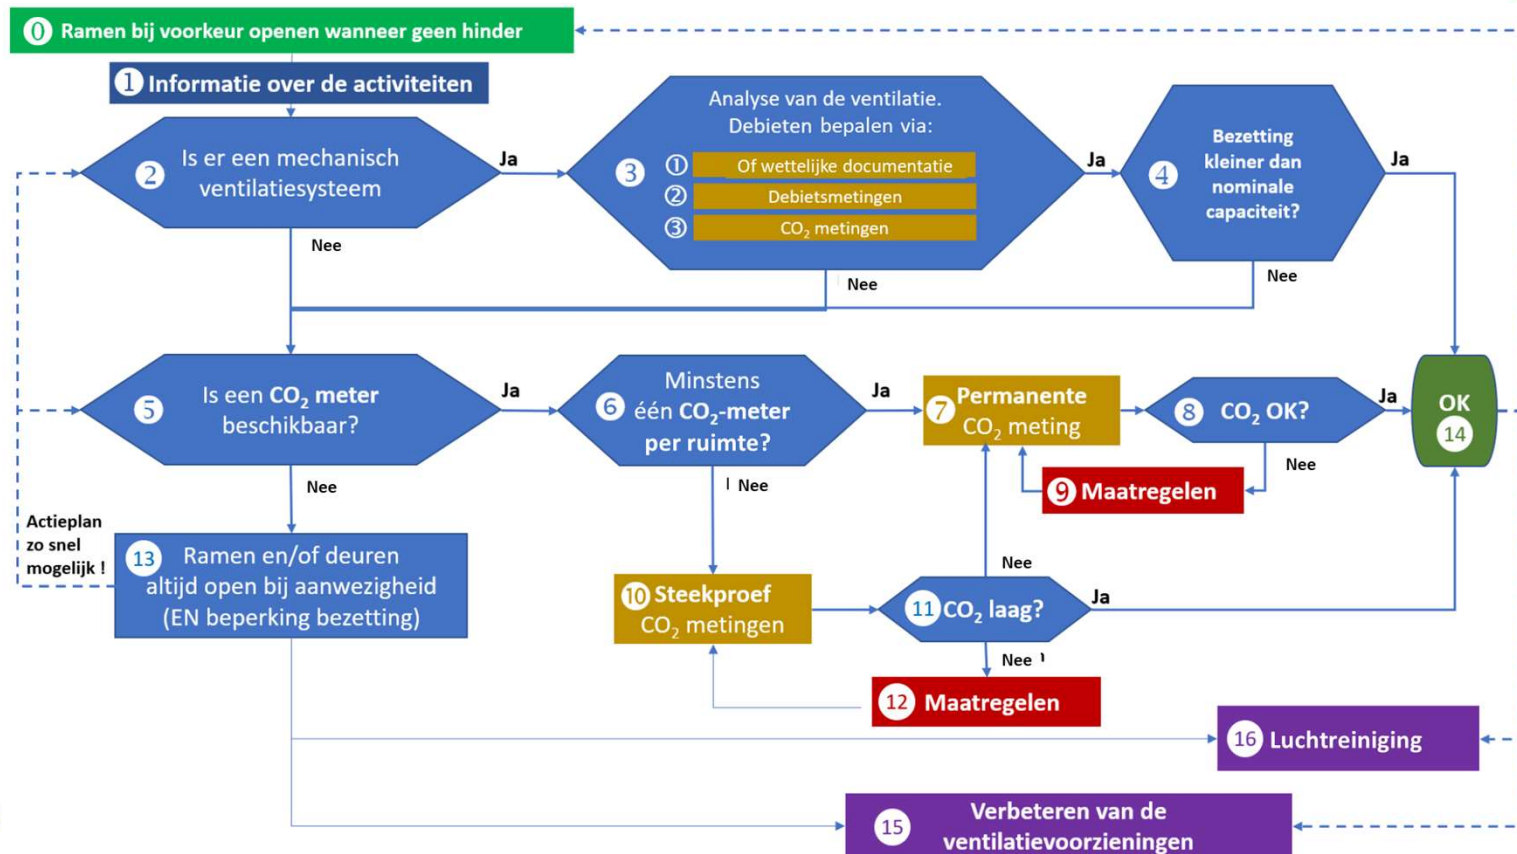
0 Ramen bij voorkeur openen wanneer geen hinder

1 Informatie over de activiteiten

2 Is er een mechanisch ventilatiesysteem

Ja

Nee

3 Analyse van de ventilatie. Debieten bepalen via:

① Of wettelijke documentatie

② Debietsmetingen

③ $CO_2$ metingen

Ja

Nee

4 Bezetting kleiner dan nominale capaciteit?

Ja

Nee

5 Is een $CO_2$ meter beschikbaar?

Ja

Nee

6 Minstens één $CO_2$-meter per ruimte?

Ja

Nee

7 Permanente $CO_2$ meting

8 $CO_2$ OK?

Ja

Nee

OK 14

9 Maatregelen

Actieplan zo snel mogelijk !

13 Ramen en/of deuren altijd open bij aanwezigheid (EN beperking bezetting)

10 Steekproef $CO_2$ metingen

Nee

11 $CO_2$ laag?

Ja

Nee

12 Maatregelen

16 Luchtreiniging

15 Verbeteren van de ventilatievoorzieningen